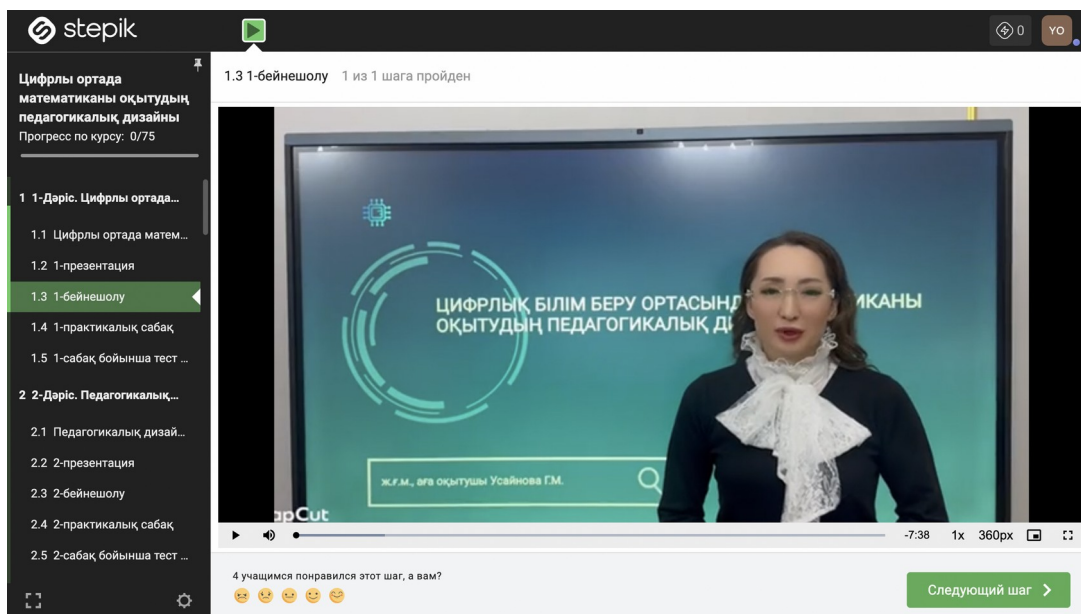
stepik

0 YO

Цифрлы ортада математиканы оқытудың педагогикалық дизайны
Прогресс по курсу: 0/75

1 1-Дәріс. Цифрлы ортада...

1.1 Цифрлы ортада матем...

1.2 1-презентация

1.3 1-бейнешолу

1.4 1-практикалық сабақ

1.5 1-сабақ бойынша тест ...

2 2-Дәріс. Педагогикалық...

2.1 Педагогикалық дизай...

2.2 2-презентация

2.3 2-бейнешолу

2.4 2-практикалық сабақ

2.5 2-сабақ бойынша тест ...

1.3 1-бейнешолу 1 из 1 шага пройден

ЦИФРЛЫҚ БІЛІМ БЕРУ ОРТАСЫНД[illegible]ИКАНЫ ОҚЫТУДЫҢ ПЕДАГОГИКАЛЫҚ Д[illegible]

ж.ғ.м., аға оқытушы Усайнова Г.М.

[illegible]pCut

-7:38 1x 360px

4 учащимся понравился этот шаг, а вам?

Следующий шаг